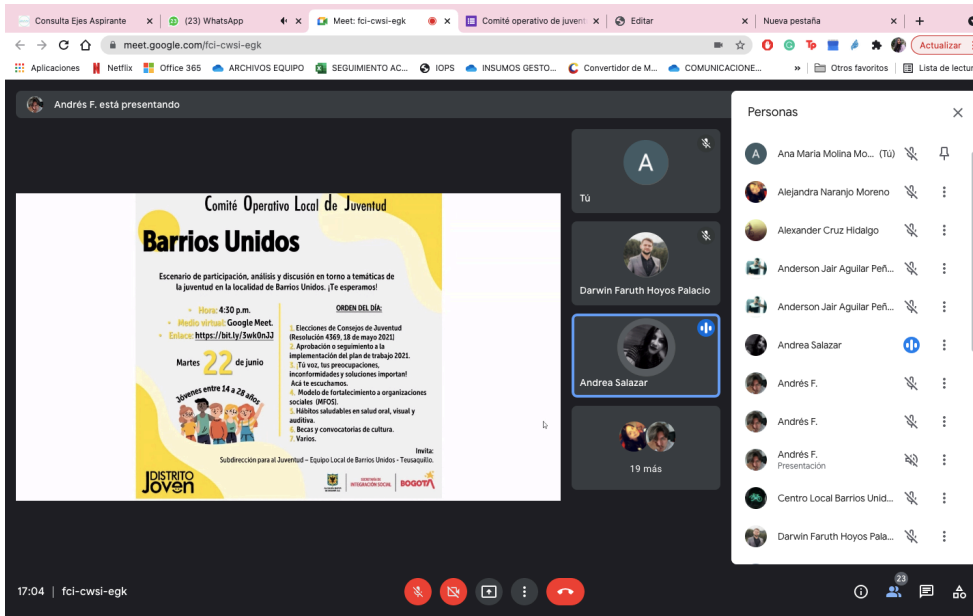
Consulta Ejes Aspirante | (23) WhatsApp | Meet: fci-cwsi-egk | Comité operativo de juvent | Editar | Nueva pestaña | +

meet.google.com/fci-cwsi-egk

Actualizar

Aplicaciones | Netflix | Office 365 | ARCHIVOS EQUIPO | SEGUIMIENTO AC... | IOPS | INSUMOS GESTO... | Convertidor de M... | COMUNICACIONE... | » | Otros favoritos | Lista de lectura

Andrés F. está presentando

Comité Operativo Local de Juventud

Barrios Unidos

Escenario de participación, análisis y discusión en torno a temáticas de la juventud en la localidad de Barrios Unidos. ¡Te esperamos!

• Hora: 4:30 p.m.
• Medio virtual: Google Meet.
• Enlace: https://bit.ly/3wk0nJJ

Martes 22 de junio

Jóvenes entre 14 a 28 años

ORDEN DEL DÍA:

1. Elecciones de Consejos de Juventud (Resolución 4369, 18 de mayo 2021)
2. Aprobación o seguimiento a la implementación del plan de trabajo 2021.
3. ¡Tú voz, tus preocupaciones, inconformidades y soluciones importan! Acá te escuchamos.
4. Modelo de fortalecimiento a organizaciones sociales (MFOS).
5. Hábitos saludables en salud oral, visual y auditiva.
6. Becas y convocatorias de cultura.
7. Varios.

Invita:
Subdirección para al Juventud – Equipo Local de Barrios Unidos - Teusaquillo.

DISTRITO Joven

INTEGRACIÓN SOCIAL | BOGOTÁ

A
Tú

Darwin Faruth Hoyos Palacio

Andrea Salazar

19 más

Personas

Ana Maria Molina Mo... (Tú)
Alejandra Naranjo Moreno
Alexander Cruz Hidalgo
Anderson Jair Aguilar Peñ...
Anderson Jair Aguilar Peñ...
Andrea Salazar
Andrés F.
Andrés F.
Andrés F.
Presentación
Centro Local Barrios Unid...
Darwin Faruth Hoyos Pala...

17:04 | fci-cwsi-egk

23